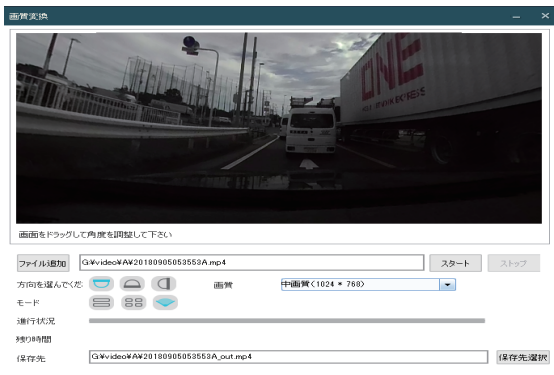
画質変換

ONE

画面をドラッグして角度を調整して下さい

ファイル追加 G:¥video¥A¥20180905053553A.mp4 スタート ストップ

方向を選んでくだ

画質 中画質(1024 * 768)

モード

進行状況

残り時間

保存先 G:¥video¥A¥20180905053553A_out.mp4 保存先選択